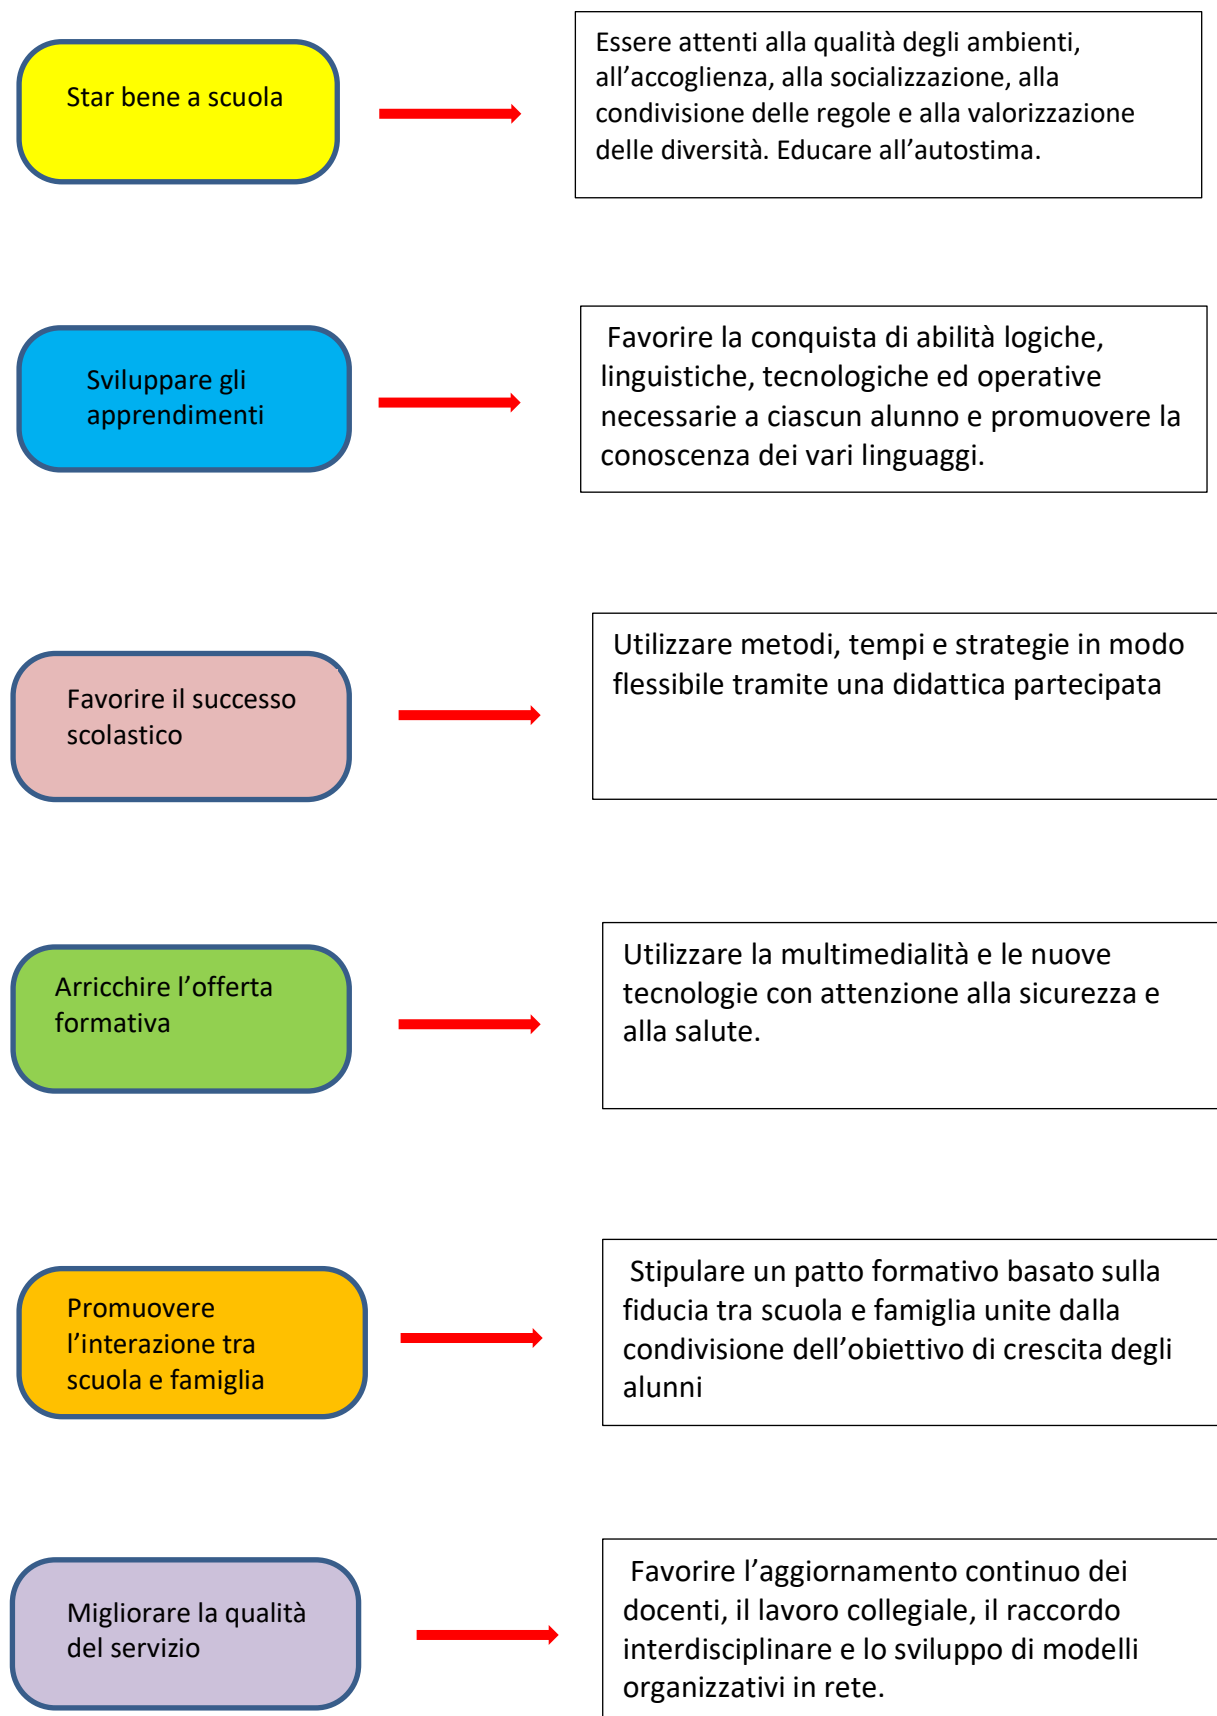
Star bene a scuola

Essere attenti alla qualità degli ambienti, all’accoglienza, alla socializzazione, alla condivisione delle regole e alla valorizzazione delle diversità. Educare all’autostima.

Sviluppare gli apprendimenti

Favorire la conquista di abilità logiche, linguistiche, tecnologiche ed operative necessarie a ciascun alunno e promuovere la conoscenza dei vari linguaggi.

Favorire il successo scolastico

Utilizzare metodi, tempi e strategie in modo flessibile tramite una didattica partecipata

Arricchire l’offerta formativa

Utilizzare la multimedialità e le nuove tecnologie con attenzione alla sicurezza e alla salute.

Promuovere l’interazione tra scuola e famiglia

Stipulare un patto formativo basato sulla fiducia tra scuola e famiglia unite dalla condivisione dell’obiettivo di crescita degli alunni

Migliorare la qualità del servizio

Favorire l’aggiornamento continuo dei docenti, il lavoro collegiale, il raccordo interdisciplinare e lo sviluppo di modelli organizzativi in rete.